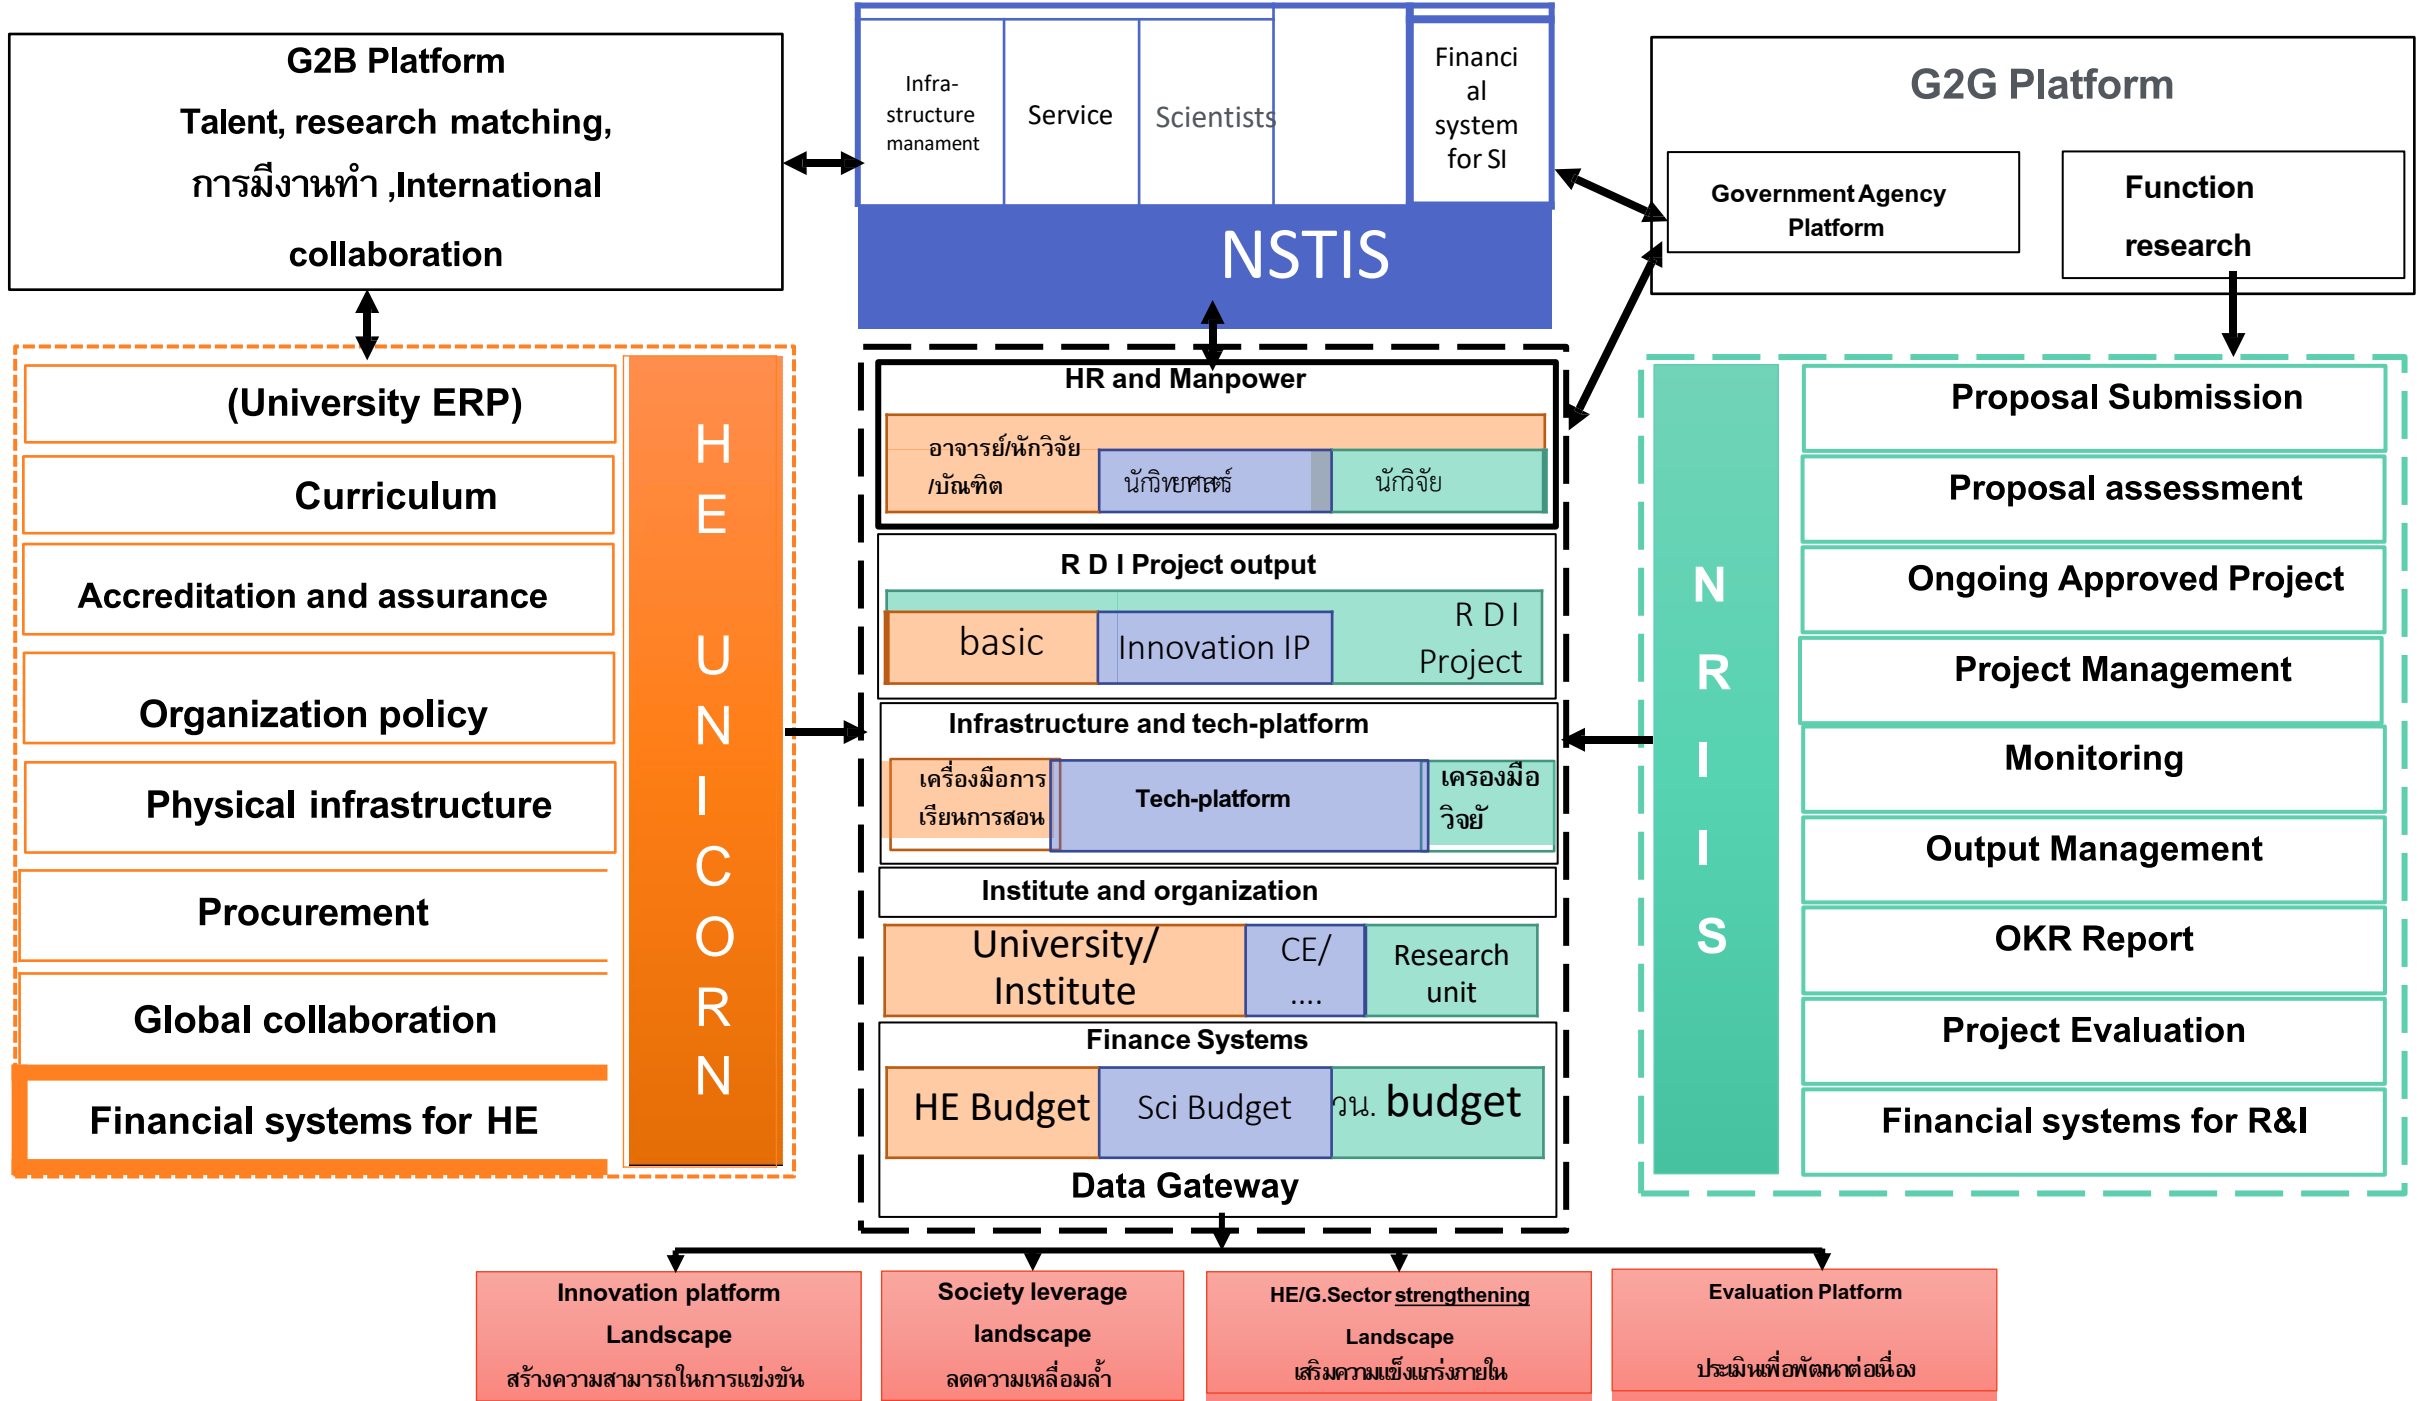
G2B Platform
Talent, research matching, การมีงานทำ ,International collaboration

Infra-structure manament
Service
Scientists
Financial system for SI

NSTIS

G2G Platform
Government Agency Platform
Function research

(University ERP)
Curriculum
Accreditation and assurance
Organization policy
Physical infrastructure
Procurement
Global collaboration
Financial systems for HE

HE UNICORN

HR and Manpower
อาจารย์/นักวิจัย /บัณฑิต
นักวิทยาศาสตร์
นักวิจัย

R D I Project output
basic
Innovation IP
R D I Project

Infrastructure and tech-platform
เครื่องมือการเรียนการสอน
Tech-platform
เครองมือวิจัย

Institute and organization
University/ Institute
CE/ ....
Research unit

Finance Systems
HE Budget
Sci Budget
วน. budget

Data Gateway

NRIIS

Proposal Submission
Proposal assessment
Ongoing Approved Project
Project Management
Monitoring
Output Management
OKR Report
Project Evaluation
Financial systems for R&I

Innovation platform Landscape
สร้างความสามารถในการแข่งขัน

Society leverage landscape
ลดความเหลื่อมล้ำ

HE/G.Sector strengthening Landscape
เสริมความแข็งแกร่งภายใน

Evaluation Platform
ประเมินเพื่อพัฒนาต่อเนื่อง